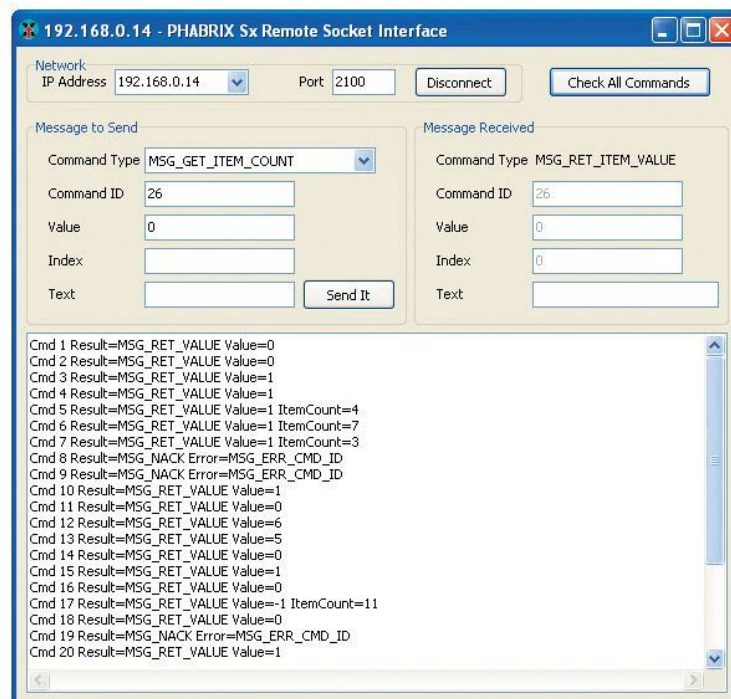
192.168.0.14 - PHABRIX Sx Remote Socket Interface

Network
IP Address 192.168.0.14
Port 2100
Disconnect
Check All Commands

Message to Send
Command Type MSG_GET_ITEM_COUNT
Command ID 26
Value 0
Index
Text
Send It

Message Received
Command Type MSG_RET_ITEM_VALUE
Command ID 26
Value 0
Index 0
Text

Cmd 1 Result=MSG_RET_VALUE Value=0
Cmd 2 Result=MSG_RET_VALUE Value=0
Cmd 3 Result=MSG_RET_VALUE Value=1
Cmd 4 Result=MSG_RET_VALUE Value=1
Cmd 5 Result=MSG_RET_VALUE Value=1 ItemCount=4
Cmd 6 Result=MSG_RET_VALUE Value=1 ItemCount=7
Cmd 7 Result=MSG_RET_VALUE Value=1 ItemCount=3
Cmd 8 Result=MSG_NACK Error=MSG_ERR_CMD_ID
Cmd 9 Result=MSG_NACK Error=MSG_ERR_CMD_ID
Cmd 10 Result=MSG_RET_VALUE Value=1
Cmd 11 Result=MSG_RET_VALUE Value=0
Cmd 12 Result=MSG_RET_VALUE Value=6
Cmd 13 Result=MSG_RET_VALUE Value=5
Cmd 14 Result=MSG_RET_VALUE Value=0
Cmd 15 Result=MSG_RET_VALUE Value=1
Cmd 16 Result=MSG_RET_VALUE Value=0
Cmd 17 Result=MSG_RET_VALUE Value=-1 ItemCount=11
Cmd 18 Result=MSG_RET_VALUE Value=0
Cmd 19 Result=MSG_NACK Error=MSG_ERR_CMD_ID
Cmd 20 Result=MSG_RET_VALUE Value=1